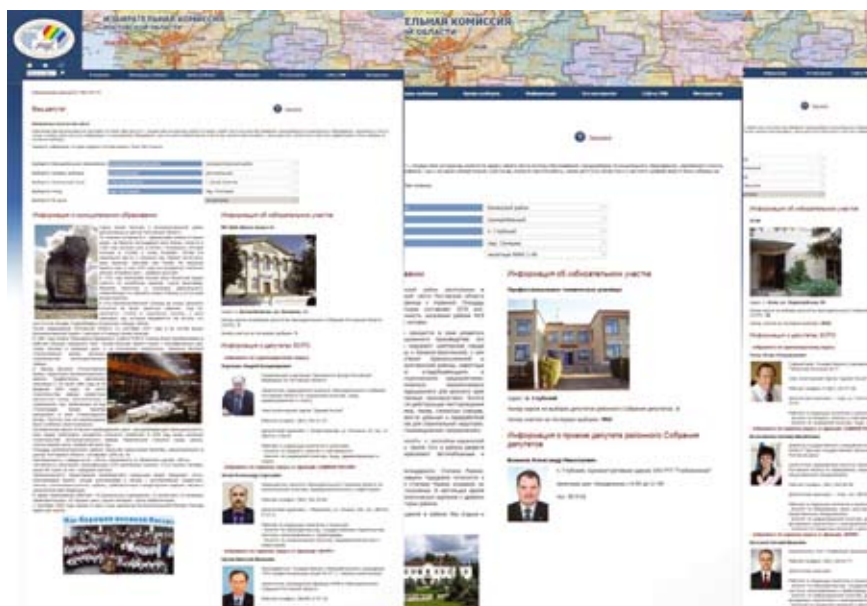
ИЗБИРАТЕЛЬНАЯ КОМИССИЯ
РОСТОВСКОЙ ОБЛАСТИ

ТЕЛЬНАЯ КОМИССИЯ
Й ОБЛАСТИ

Вешенская

Информация о муниципальном образовании

Информация об избирательном участке

Информация о депутатах ЗС РО

Информация об избирательном участке

Информация о приеме депутата районного Собрания депутатов

Информация об избирательном участке

Информация о депутатах ЗС РО

Мы будущее воспоем Вешек

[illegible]